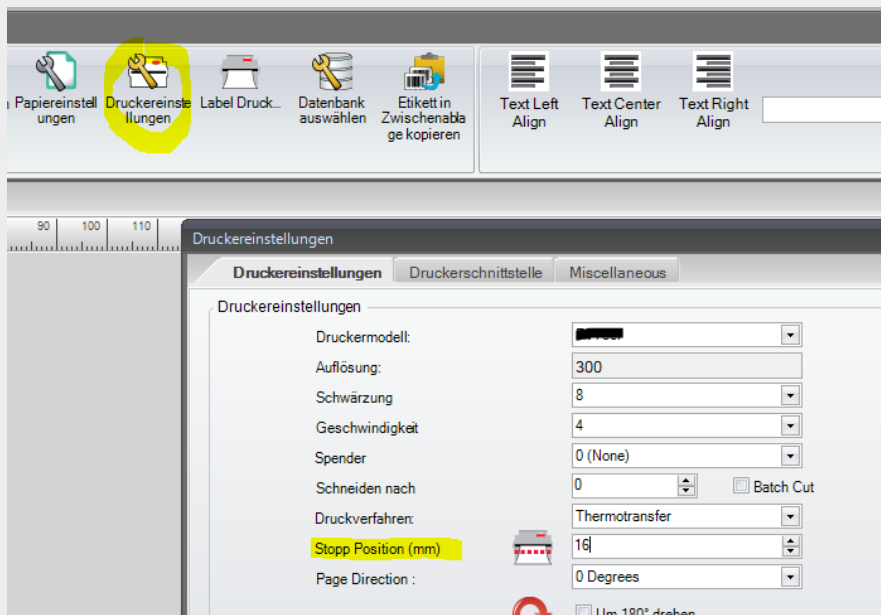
Papiereinstellungen Druckereinstellungen Label Druck... Datenbank auswählen Etikett in Zwischenablage kopieren Text Left Align Text Center Align Text Right Align

90 100 110

Druckereinstellungen

Druckereinstellungen | Druckerschnittstelle | Miscellaneous

Druckereinstellungen

Druckermodell: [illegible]
Auflösung: 300
Schwärzung 8
Geschwindigkeit 4
Spender 0 (None)
Schneiden nach 0 Batch Cut
Druckverfahren: Thermotransfer
Stopp Position (mm) 16
Page Direction : 0 Degrees
Um 180° drehen